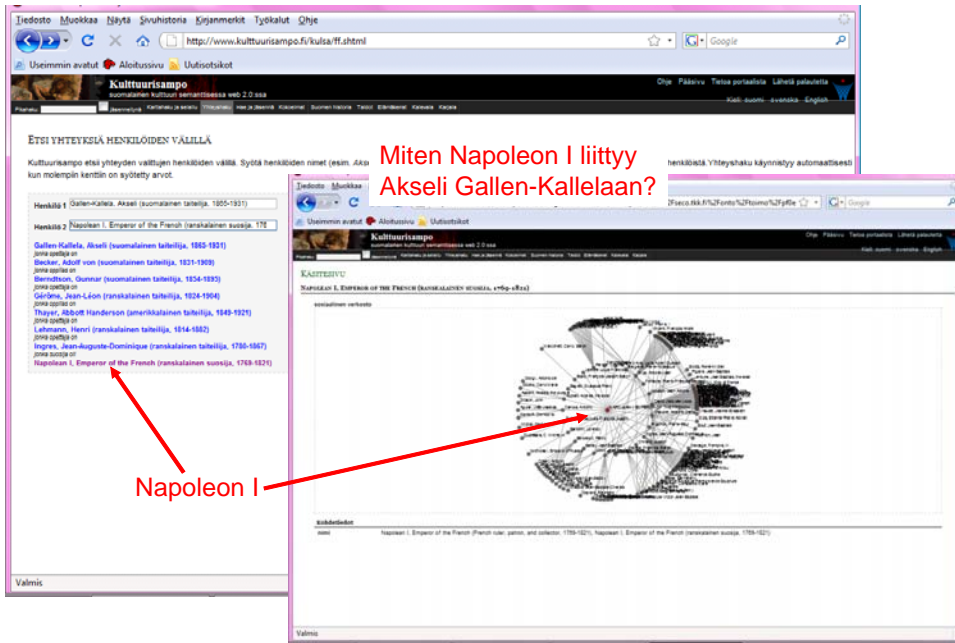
Tiedosto Muokkaa Näytä Sivuhistoria Kirjanmerkit Työkalut Ohje

http://www.kulttuurisampo.fi/kulsa/ff.shtml

Google

Useimmin avatut Aloitussivu Uutisotsikot

Kulttuurisampo
suomalainen kulttuuri semanttisessa web 2.0:ssa

Ohje Pääsivu Tietoa portaalista Lähetä palautetta
Kieli: suomi svenska English

Etsi yhteyksiä henkilöiden välillä

Kulttuurisampo etsii yhteyden valittujen henkilöiden välillä. Syötä henkilöiden nimet (esim. Aksi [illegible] henkilöistä. Yhteyshaku käynnistyy automaattisesti kun molempiin kenttiin on syötetty arvot.

Miten Napoleon I liittyy Akseli Gallen-Kallelaan?

Henkilö 1 Gallen-Kallela, Akseli (suomalainen taiteilija, 1865-1931)

Henkilö 2 Napoleon I, Emperor of the French (ranskalainen suosija, 176

Gallen-Kallela, Akseli (suomalainen taiteilija, 1865-1931)
jonka opettaja on
Becker, Adolf von (suomalainen taiteilija, 1831-1909)
jonka opettaja on
Berndtson, Gunnar (suomalainen taiteilija, 1854-1895)
jonka opettaja on
Gérôme, Jean-Léon (ranskalainen taiteilija, 1824-1904)
jonka oppilas on
Thayer, Abbott Handerson (amerikkalainen taiteilija, 1849-1921)
jonka opettaja on
Lehmann, Henri (ranskalainen taiteilija, 1814-1882)
jonka opettaja on
Ingres, Jean-Auguste-Dominique (ranskalainen taiteilija, 1780-1867)
jonka suosija on
Napoleon I, Emperor of the French (ranskalainen suosija, 1769-1821)

Napoleon I

Valmis

Tiedosto Muokkaa

Useimmin avatut Aloitussivu Uutisotsikot

Kulttuurisampo
suomalainen kulttuuri semanttisessa web 2.0:ssa

Ohje Pääsivu Tietoa portaalista Lähetä palautetta
Kieli: suomi svenska English

Käsitesivu

Napoleon I, Emperor of the French (ranskalainen suosija, 1769-1821)

sosiaalinen verkosto

Kohdetiedot

nimi Napoleon I, Emperor of the French (French ruler, patron, and collector, 1769-1821), Napoleon I, Emperor of the French (ranskalainen suosija, 1769-1821)

Valmis